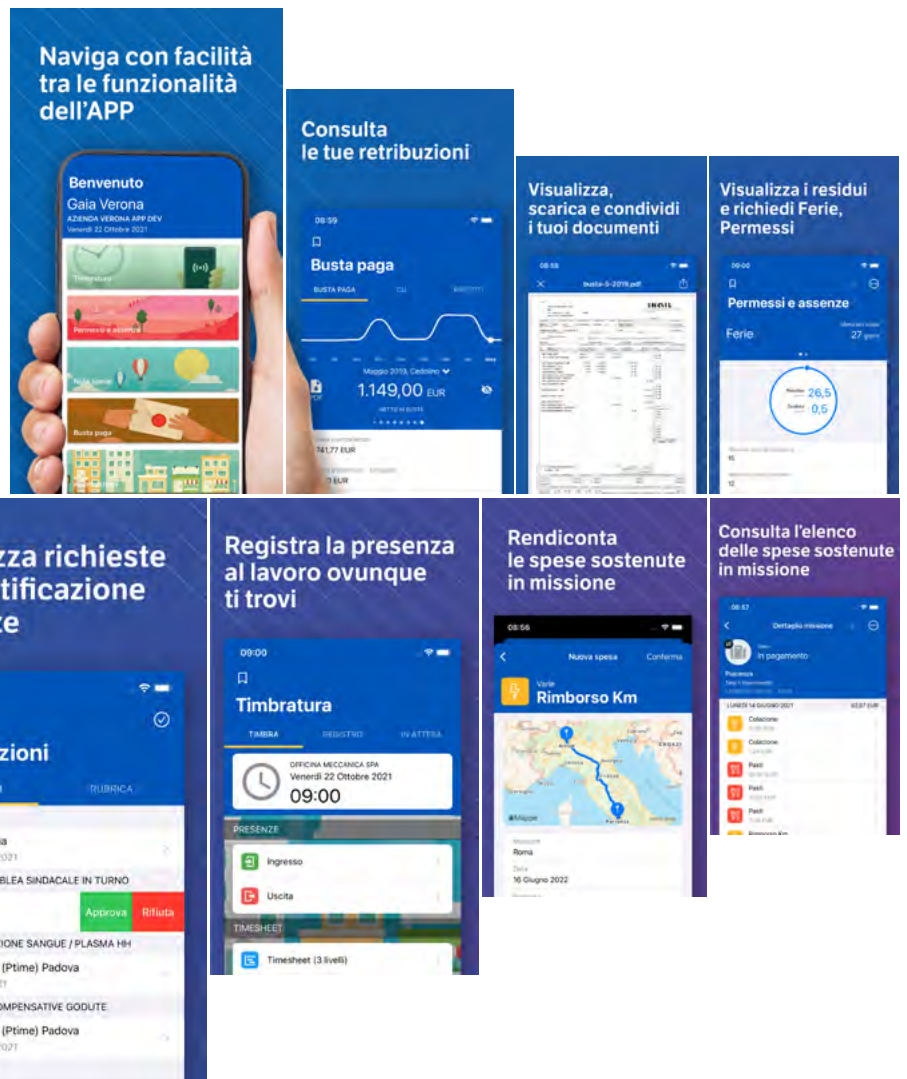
Naviga con facilità tra le funzionalità dell'APP

Benvenuto
Gaia Verona
AZIENDA VERONA APP DEV
Venerdì 22 Ottobre 2021

Timbratura

Permessi e assenze

Nota spese

Busta paga

Consulta le tue retribuzioni

08:59

Busta paga

BUSTA PAGA

CU

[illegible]

Maggio 2019, Cedolino

1.149,00 EUR

NETTO IN BUSTA

741,77 EUR

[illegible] EUR

Visualizza, scarica e condividi i tuoi documenti

08:55

busta-5-2019.pdf

Visualizza i residui e richiedi Ferie, Permessi

09:00

Permessi e assenze

Ferie

27 giorni

26,5

0,5

16

12

zza richieste tificazione ze

zioni

RUBRICA

a

021

BLEA SINDACALE IN TURNO

Approva

Rifiuta

IONE SANGUE / PLASMA HH

(Ptime) Padova

21

OMPENSATIVE GODUTE

(Ptime) Padova

021

Registra la presenza al lavoro ovunque ti trovi

09:00

Timbratura

TIMBRA

REGISTRO

IN ATTESA

OFFICINA MECCANICA SPA
Venerdì 22 Ottobre 2021
09:00

PRESENZE

Ingresso

Uscita

TIMESHEET

Timesheet (3 livelli)

Rendiconta le spese sostenute in missione

08:56

Nuova spesa

Conferma

Varie
Rimborso Km

Mappe

Roma

16 Giugno 2022

Consulta l'elenco delle spese sostenute in missione

08:57

Dettaglio missione

In pagamento

Piacenza

LUNEDÌ 14 GIUGNO 2021

Colazione

Colazione

Pasti

Pasti

Pasti

Rimborso Km